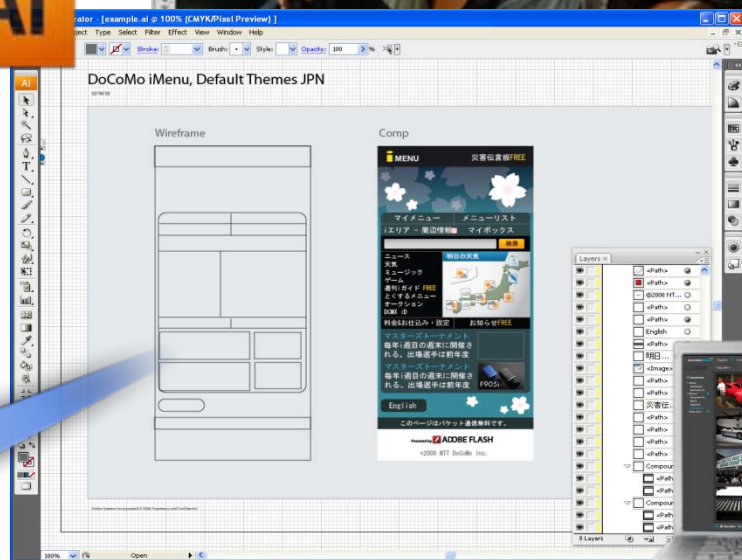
Ai

rator - [example.ai @ 100% (CMYK/Pixel Preview)]

ect Type Select Filter Effect View Window Help

Stroke: Brush: Style: Opacity: 100 %

Ai

DoCoMo iMenu, Default Themes JPN

Wireframe

Comp

MENU 災害伝言板FREE

マイメニュー メニューリスト

iエリア－周辺情報 マイボックス

検索

ニュース
天気
ミュージック
ゲーム
週刊iガイド FREE
とくするメニュー
オークション
DCMX iD

明日の天気

料金&お申込み・設定 お知らせFREE

マスターズトーナメント
毎年1週目の週末に開催される。出場選手は前年度

マスターズトーナメント
毎年1週目の週末に開催される。出場選手は前年度

F905i

English

このページはパケット通信無料です。

Powered by ADOBE FLASH

©2008 NTT DoCoMo Inc.

Layers

<Path>
<Path>
@2008 NT...
<Path>
<Path>
English
<Path>
明日...
<Image>
<Path>
<Path>
災害伝...
<Path>
<Path>
<Path>
<Path>
Compoun
<Path>
<Path>
Compoun
<Path>
<Path>

8 Layers

100% Open